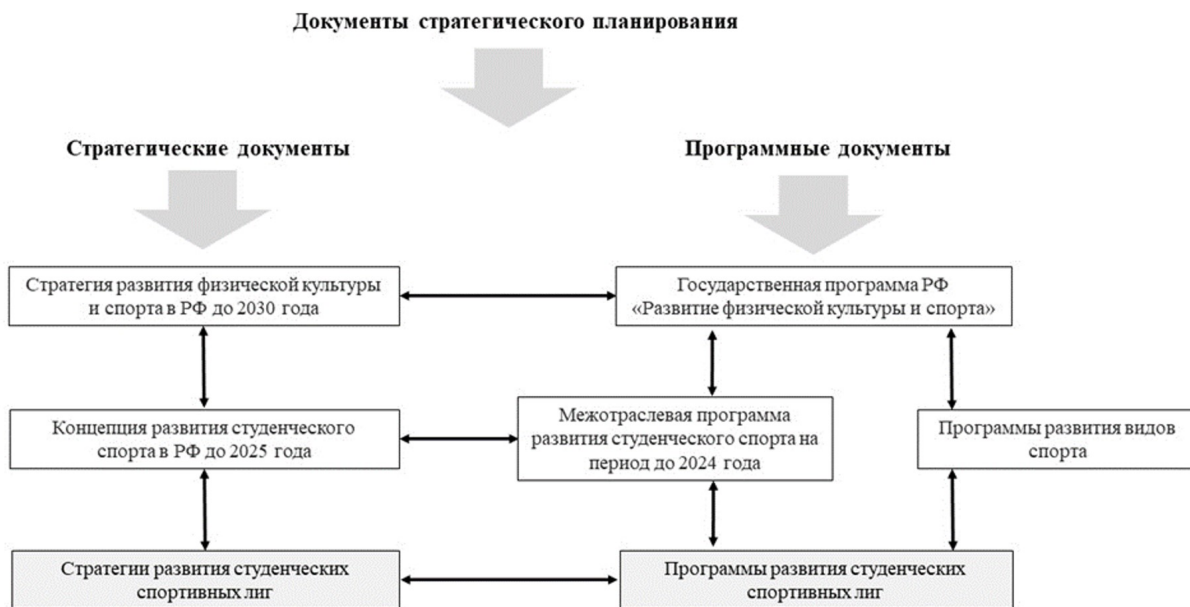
Документы стратегического планирования

Стратегические документы

Программные документы

Стратегия развития физической культуры и спорта в РФ до 2030 года

Государственная программа РФ «Развитие физической культуры и спорта»

Концепция развития студенческого спорта в РФ до 2025 года

Межотраслевая программа развития студенческого спорта на период до 2024 года

Программы развития видов спорта

Стратегии развития студенческих спортивных лиг

Программы развития студенческих спортивных лиг